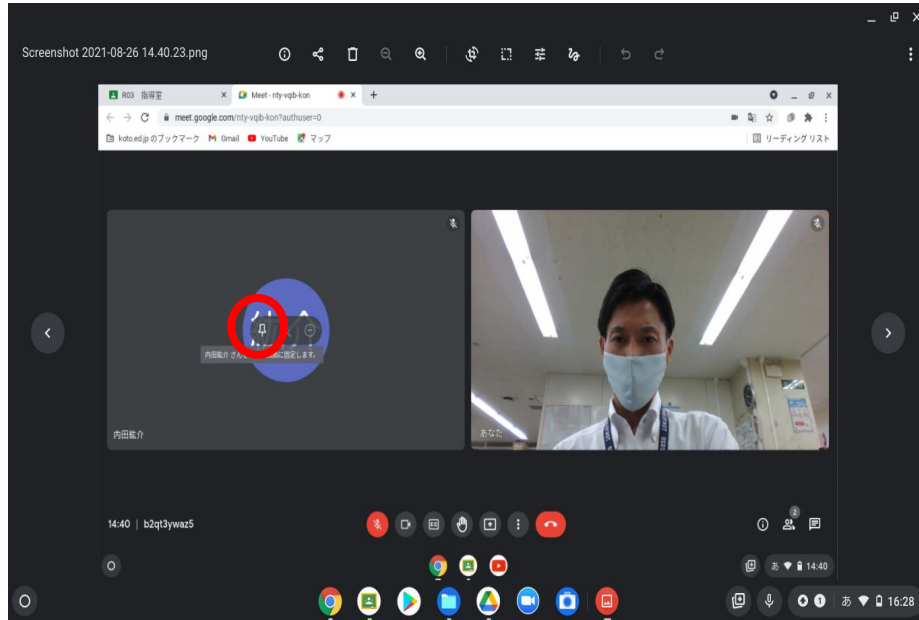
Screenshot 2021-08-26 14.40.23.png

R03 指導室
Meet - nty-vqib-kon
meet.google.com/nty-vqib-kon?authuser=0
koto.ed.jp のブックマーク　Gmail　YouTube　マップ
リーディング リスト

内田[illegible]介 さん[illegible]に固定します。
内田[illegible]介
あなた

14:40 | b2qt3ywaz5
2
あ 14:40
あ 16:28